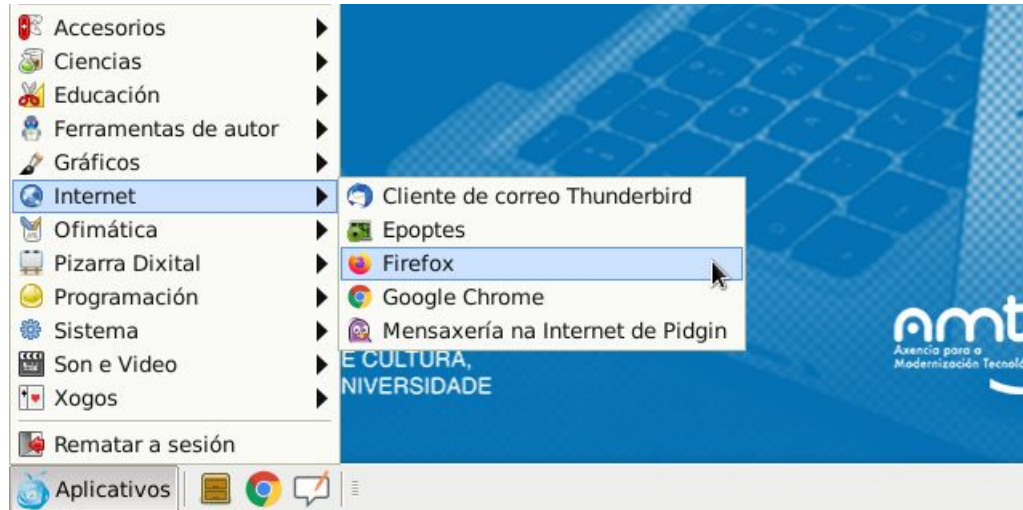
Accesorios
Ciencias
Educación
Ferramentas de autor
Gráficos
Internet
Ofimática
Pizarra Dixital
Programación
Sistema
Son e Video
Xogos
Rematar a sesión

Cliente de correo Thunderbird
Epoptes
Firefox
Google Chrome
Mensaxería na Internet de Pidgin

E CULTURA,
NIVERSIDADE

amt
Axencia para a
Modernización Tecnol

Aplicativos